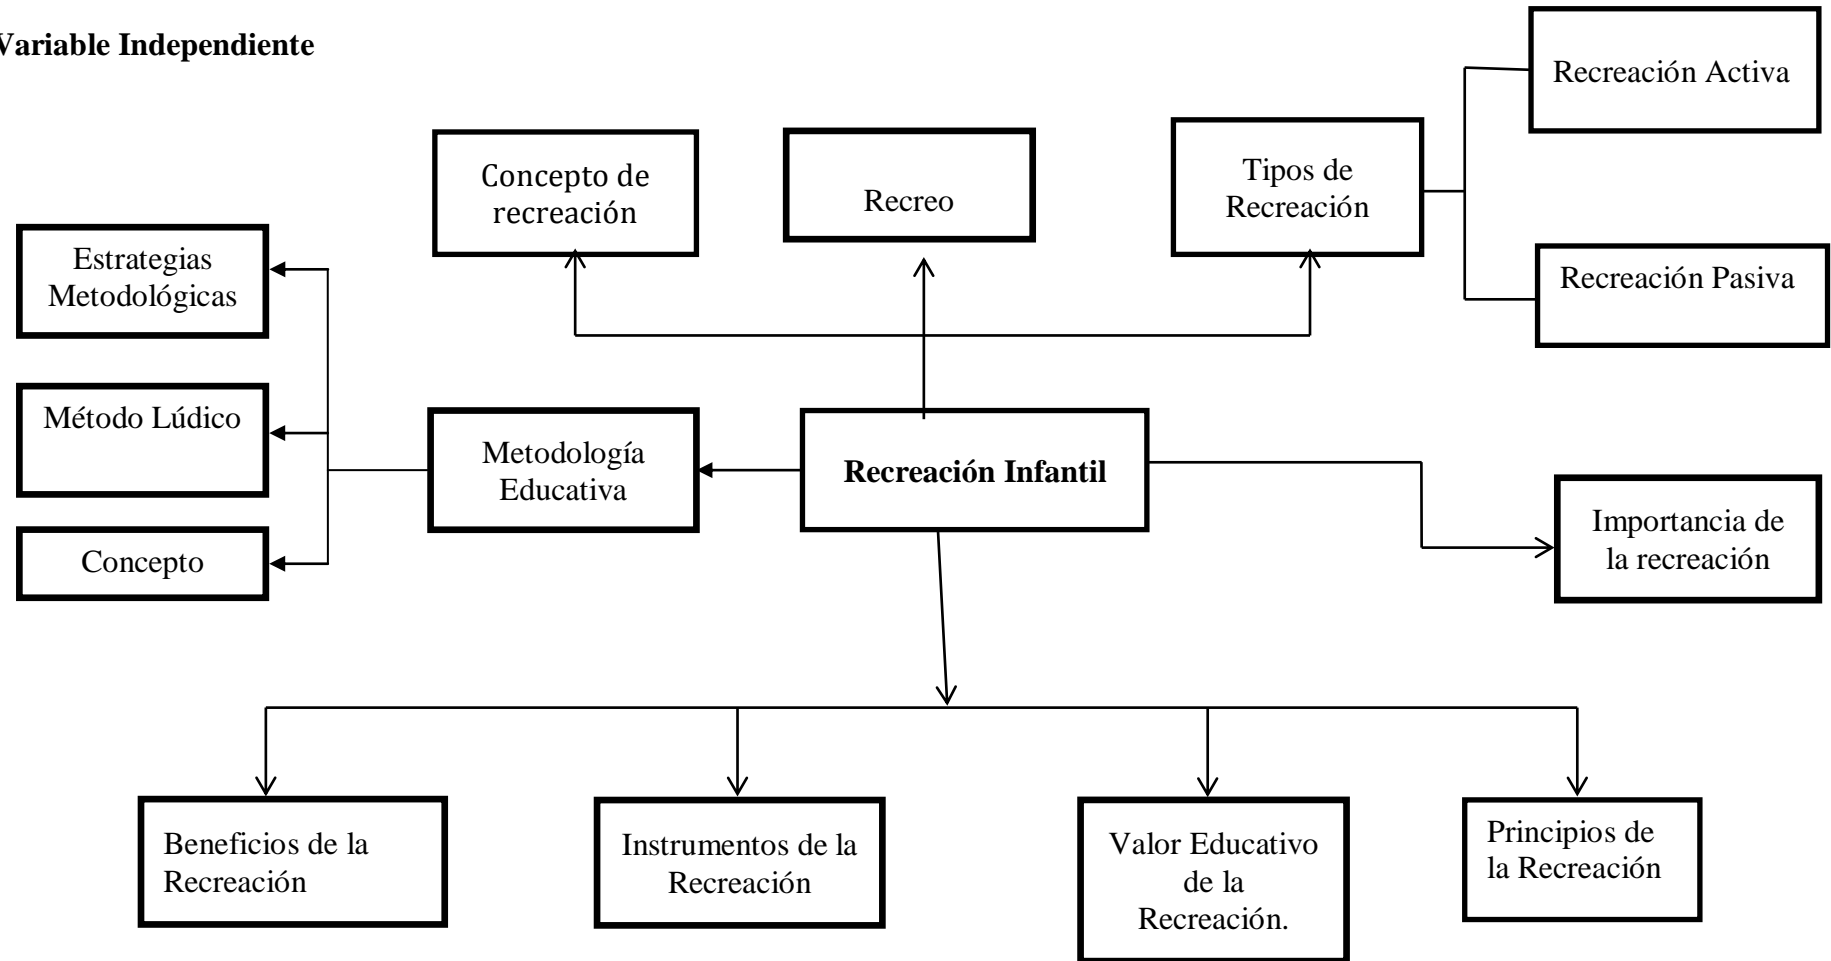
Variable Independiente

Concepto de recreación

Recreo

Tipos de Recreación

Recreación Activa

Recreación Pasiva

Estrategias Metodológicas

Método Lúdico

Concepto

Metodología Educativa

**Recreación Infantil**

Importancia de la recreación

Beneficios de la Recreación

Instrumentos de la Recreación

Valor Educativo de la Recreación.

Principios de la Recreación